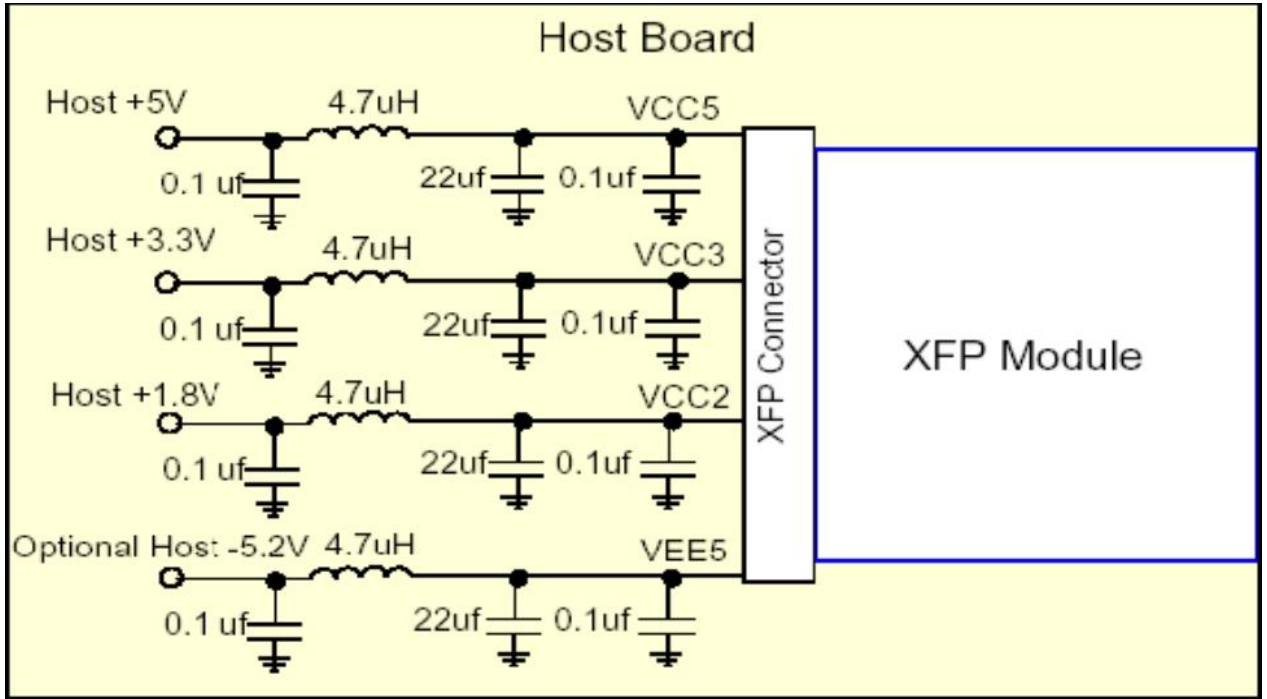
Host Board

Host +5V
4.7uH
VCC5
0.1 uf
22uf
0.1uf

Host +3.3V
4.7uH
VCC3
0.1 uf
22uf
0.1uf

Host +1.8V
4.7uH
VCC2
0.1 uf
22uf
0.1uf

Optional Host: -5.2V
4.7uH
VEE5
0.1 uf
22uf
0.1uf

XFP Connector

XFP Module